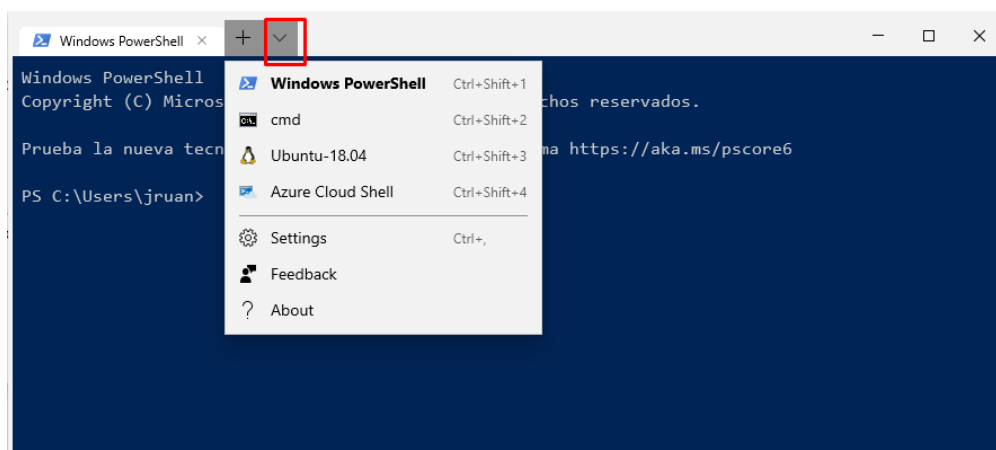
Windows PowerShell ×

Windows PowerShell
Copyright (C) Micros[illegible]chos reservados.

Prueba la nueva tecn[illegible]ma https://aka.ms/pscore6

PS C:\Users\jruan>

Windows PowerShell Ctrl+Shift+1
cmd Ctrl+Shift+2
Ubuntu-18.04 Ctrl+Shift+3
Azure Cloud Shell Ctrl+Shift+4
Settings Ctrl+,
Feedback
About